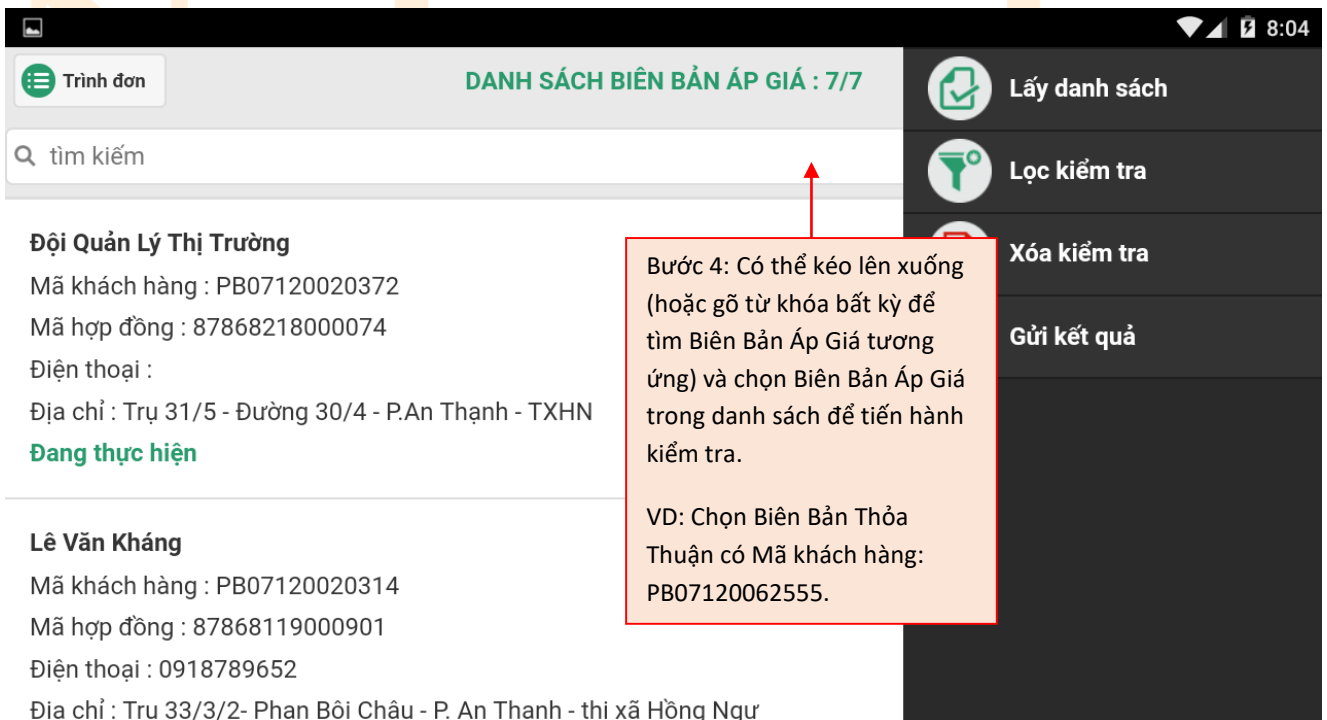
8:04

Trình đơn

DANH SÁCH BIÊN BẢN ÁP GIÁ : 7/7

tìm kiếm

Đội Quản Lý Thị Trường
Mã khách hàng : PB07120020372
Mã hợp đồng : 87868218000074
Điện thoại :
Địa chỉ : Trụ 31/5 - Đường 30/4 - P.An Thạnh - TXHN
Đang thực hiện

Lê Văn Kháng
Mã khách hàng : PB07120020314
Mã hợp đồng : 87868119000901
Điện thoại : 0918789652
Địa chỉ : Trụ 33/3/2- Phan Bội Châu - P. An Thạnh - thị xã Hồng Ngự

Bước 4: Có thể kéo lên xuống (hoặc gõ từ khóa bất kỳ để tìm Biên Bản Áp Giá tương ứng) và chọn Biên Bản Áp Giá trong danh sách để tiến hành kiểm tra.

VD: Chọn Biên Bản Thỏa Thuận có Mã khách hàng: PB07120062555.

Lấy danh sách

Lọc kiểm tra

Xóa kiểm tra

Gửi kết quả